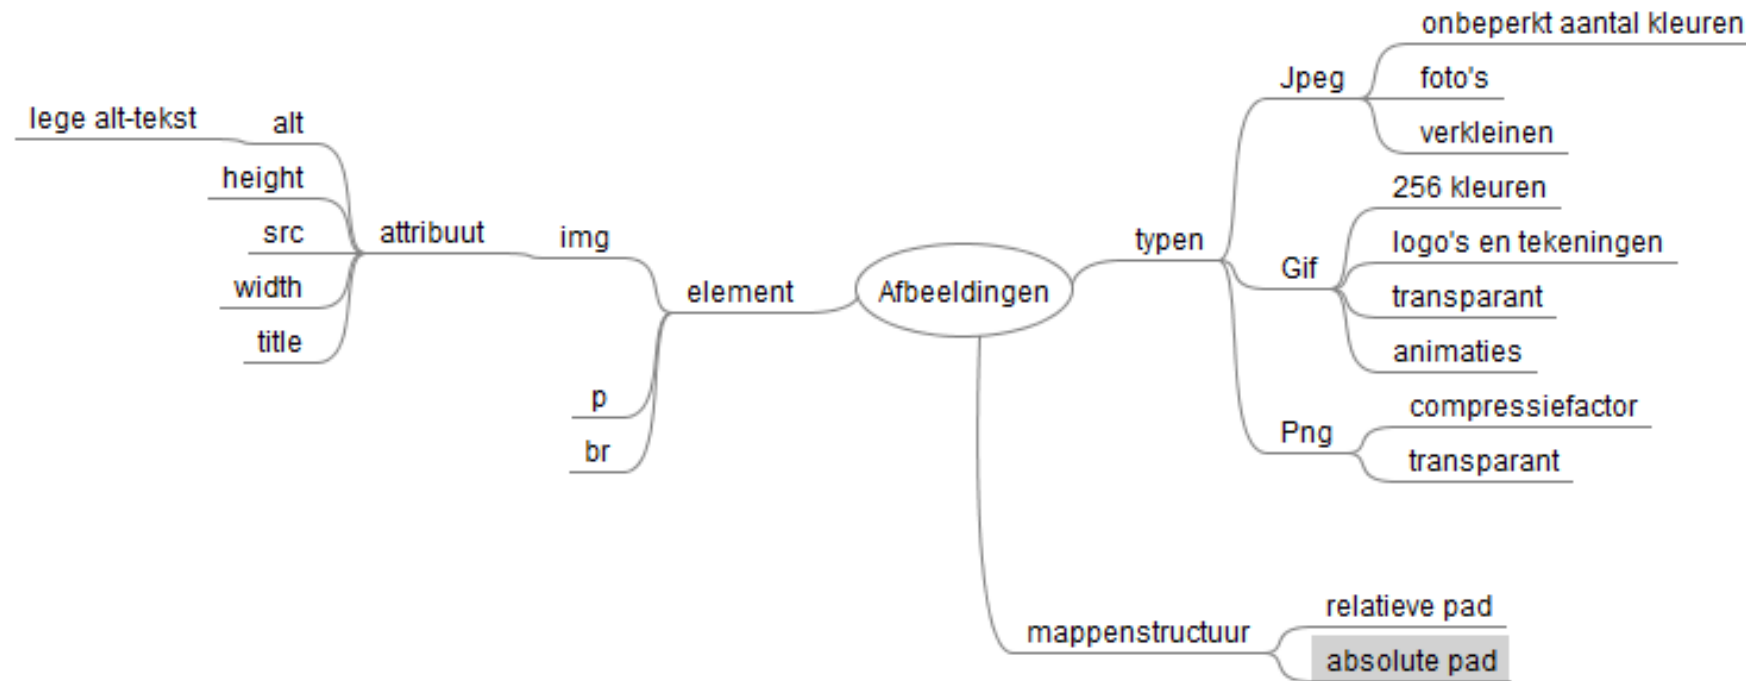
Afbeeldingen

element
img
attribuut
alt
lege alt-tekst
height
src
width
title
p
br

typen
Jpeg
onbeperkt aantal kleuren
foto's
verkleinen
Gif
256 kleuren
logo's en tekeningen
transparant
animaties
Png
compressiefactor
transparant

mappenstructuur
relatieve pad
absolute pad